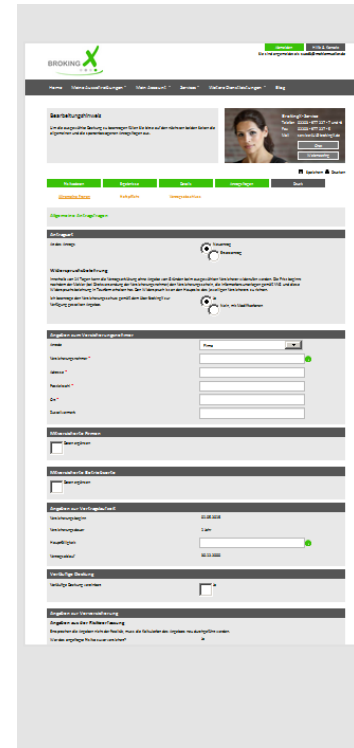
BROKING X

Abmelden | Hilfe & Kontakt

Home | Meine Ausschreibungen | Mein Account | Service | Weitere Dienstleistungen | Blog

Bearbeitungshinweis

Broking-X Service

Weiter

Allgemeine Antragsfragen

Antragsart

Widerspruchsbelehrung

Angaben zum Versicherungsnehmer

Mitversicherte Firmen

Mitversicherte Betriebsstelle

Angaben zur Vertragslaufzeit

Vorläufige Deckung

Angaben zum Versicherungsnehmer

Angaben aus der Risikoerfassung